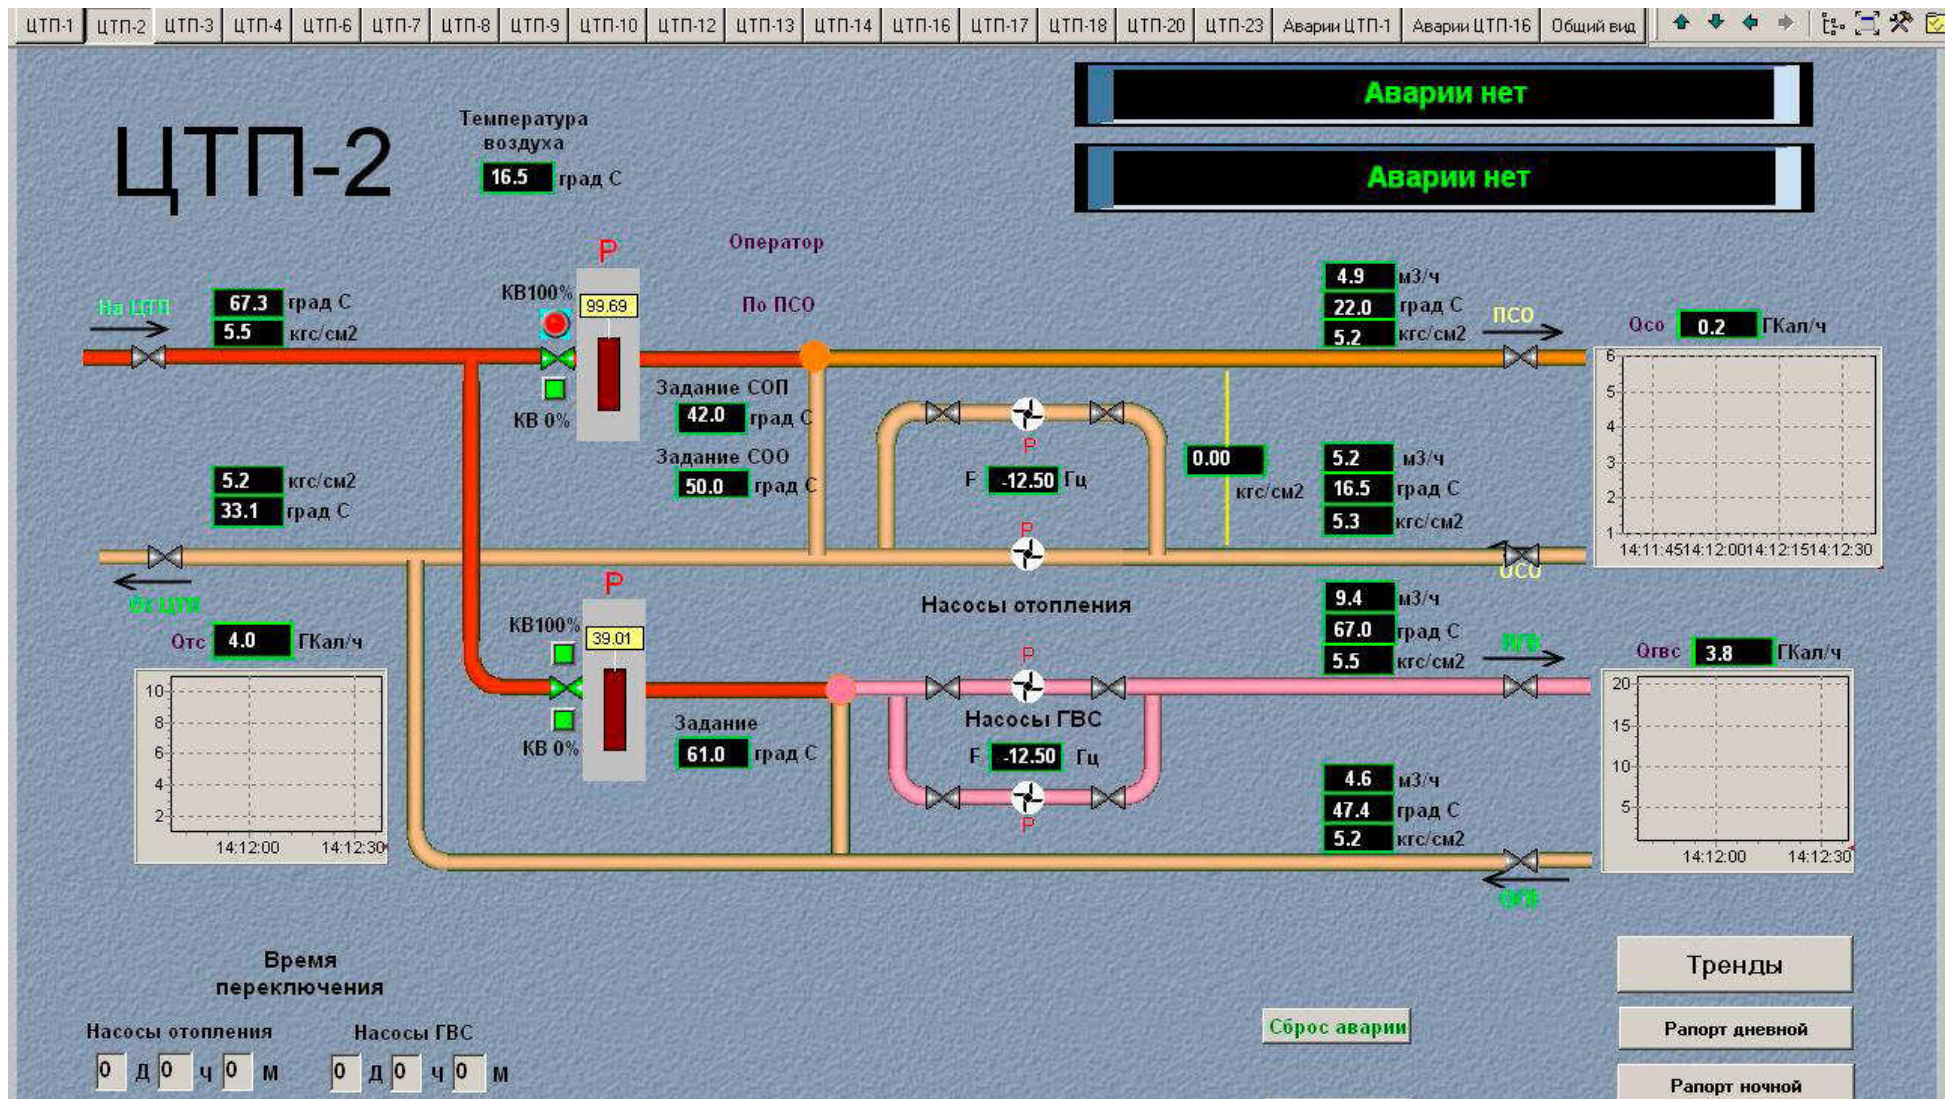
ЦТП-1 | ЦТП-2 | ЦТП-3 | ЦТП-4 | ЦТП-6 | ЦТП-7 | ЦТП-8 | ЦТП-9 | ЦТП-10 | ЦТП-12 | ЦТП-13 | ЦТП-14 | ЦТП-16 | ЦТП-17 | ЦТП-18 | ЦТП-20 | ЦТП-23 | Аварии ЦТП-1 | Аварии ЦТП-16 | Общий вид

Аварии нет

Аварии нет

ЦТП-2

Температура воздуха
16.5 град С

Оператор

По ПСО

P

На ЦТП
67.3 град С
5.5 кгс/см2

КВ100%
99.69
КВ 0%

Задание СОП
42.0 град С
Задание СОО
50.0 град С

P
F -12.50 Гц
P

0.00
кгс/см2

4.9 м3/ч
22.0 град С
5.2 кгс/см2
ПСО

Qсо 0.2 ГКал/ч
6
5
4
3
2
1
14:11:45 14:12:00 14:12:15 14:12:30

5.2 м3/ч
16.5 град С
5.3 кгс/см2
ОСО

5.2 кгс/см2
33.1 град С

От ЦТП

Qтс 4.0 ГКал/ч
10
8
6
4
2
14:12:00 14:12:30

P
КВ100%
39.01
КВ 0%

Задание
61.0 град С

Насосы отопления

P
Насосы ГВС
F -12.50 Гц
P

9.4 м3/ч
67.0 град С
5.5 кгс/см2
ПГВ

Qгвс 3.8 ГКал/ч
20
15
10
5
14:12:00 14:12:30

4.6 м3/ч
47.4 град С
5.2 кгс/см2
ОГВ

Время переключения

Насосы отопления
0 д 0 ч 0 м

Насосы ГВС
0 д 0 ч 0 м

Сброс аварии

Тренды

Рапорт дневной

Рапорт ночной